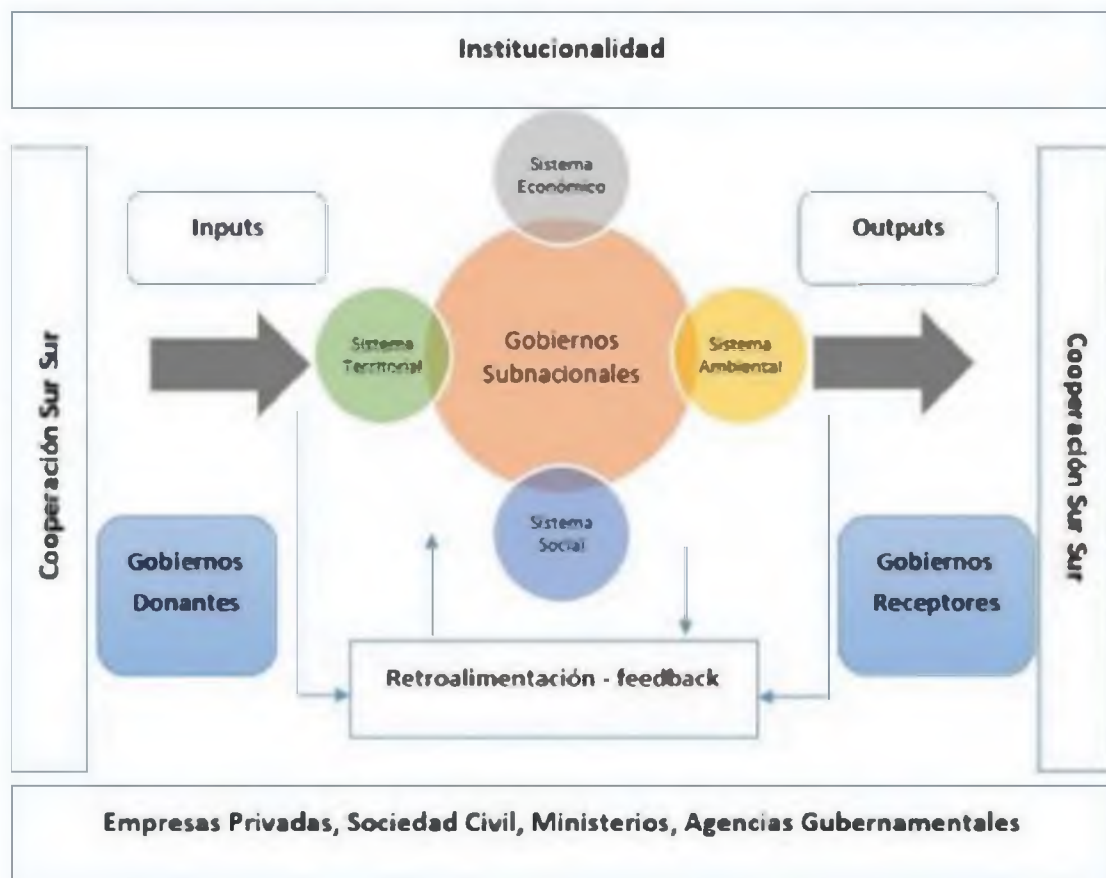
Institucionalidad

Cooperación Sur Sur

Sistema Económico

Inputs

Outputs

Sistema Territorial

Gobiernos Subnacionales

Sistema Ambiental

Sistema Social

Gobiernos Donantes

Gobiernos Receptores

Retroalimentación - feedback

Cooperación Sur Sur

Empresas Privadas, Sociedad Civil, Ministerios, Agencias Gubernamentales